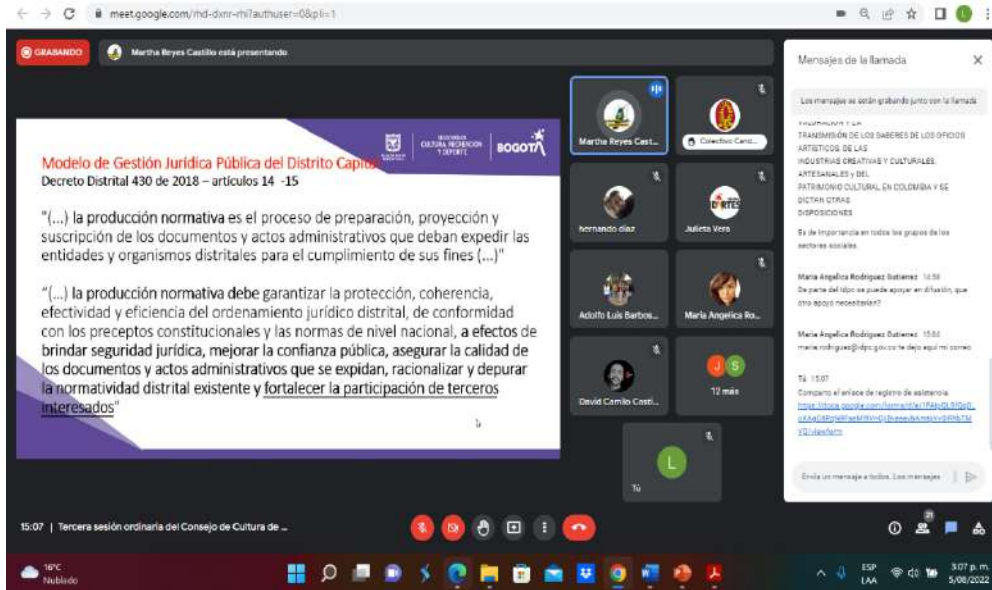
meet.google.com/rhd-dxnr-rhi?authuser=0&pli=1

GRABANDO

Martha Reyes Castillo está presentando

SECRETARÍA DE CULTURA, RECREACIÓN Y DEPORTE

BOGOTÁ

Modelo de Gestión Jurídica Pública del Distrito Capital

Decreto Distrital 430 de 2018 – artículos 14 -15

"(...) la producción normativa es el proceso de preparación, proyección y suscripción de los documentos y actos administrativos que deban expedir las entidades y organismos distritales para el cumplimiento de sus fines (...)"

"(...) la producción normativa debe garantizar la protección, coherencia, efectividad y eficiencia del ordenamiento jurídico distrital, de conformidad con los preceptos constitucionales y las normas de nivel nacional, a efectos de brindar seguridad jurídica, mejorar la confianza pública, asegurar la calidad de los documentos y actos administrativos que se expidan, racionalizar y depurar la normatividad distrital existente y fortalecer la participación de terceros interesados"

Martha Reyes Cast...

Colectivo Canc...

hernando diaz

Julieta Vera

Adolfo Luis Barbos...

Maria Angelica Ro...

David Camilo Casti...

12 más

Tú

Mensajes de la llamada

Los mensajes se están grabando junto con la llamada

VALORACIÓN Y LA TRANSMISIÓN DE LOS SABERES DE LOS OFICIOS ARTÍSTICOS, DE LAS INDUSTRIAS CREATIVAS Y CULTURALES, ARTESANALES Y DEL PATRIMONIO CULTURAL EN COLOMBIA Y SE DICTAN OTRAS DISPOSICIONES

Es de importancia en todos los grupos de los sectores sociales.

Maria Angelica Rodriguez Gutierrez 14:58
De parte del idpc se puede apoyar en difusión, que otro apoyo necesitarían?

Maria Angelica Rodriguez Gutierrez 15:04
maria.rodriguez@idpc.gov.co te dejo aquí mi correo

Tú 15:07
Comparto el enlace de registro de asistencia
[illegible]

Envía un mensaje a todos. Los mensajes

15:07 | Tercera sesión ordinaria del Consejo de Cultura de ...

21

16°C
Nublado

ESP
LAA

3:07 p. m.
5/08/2022